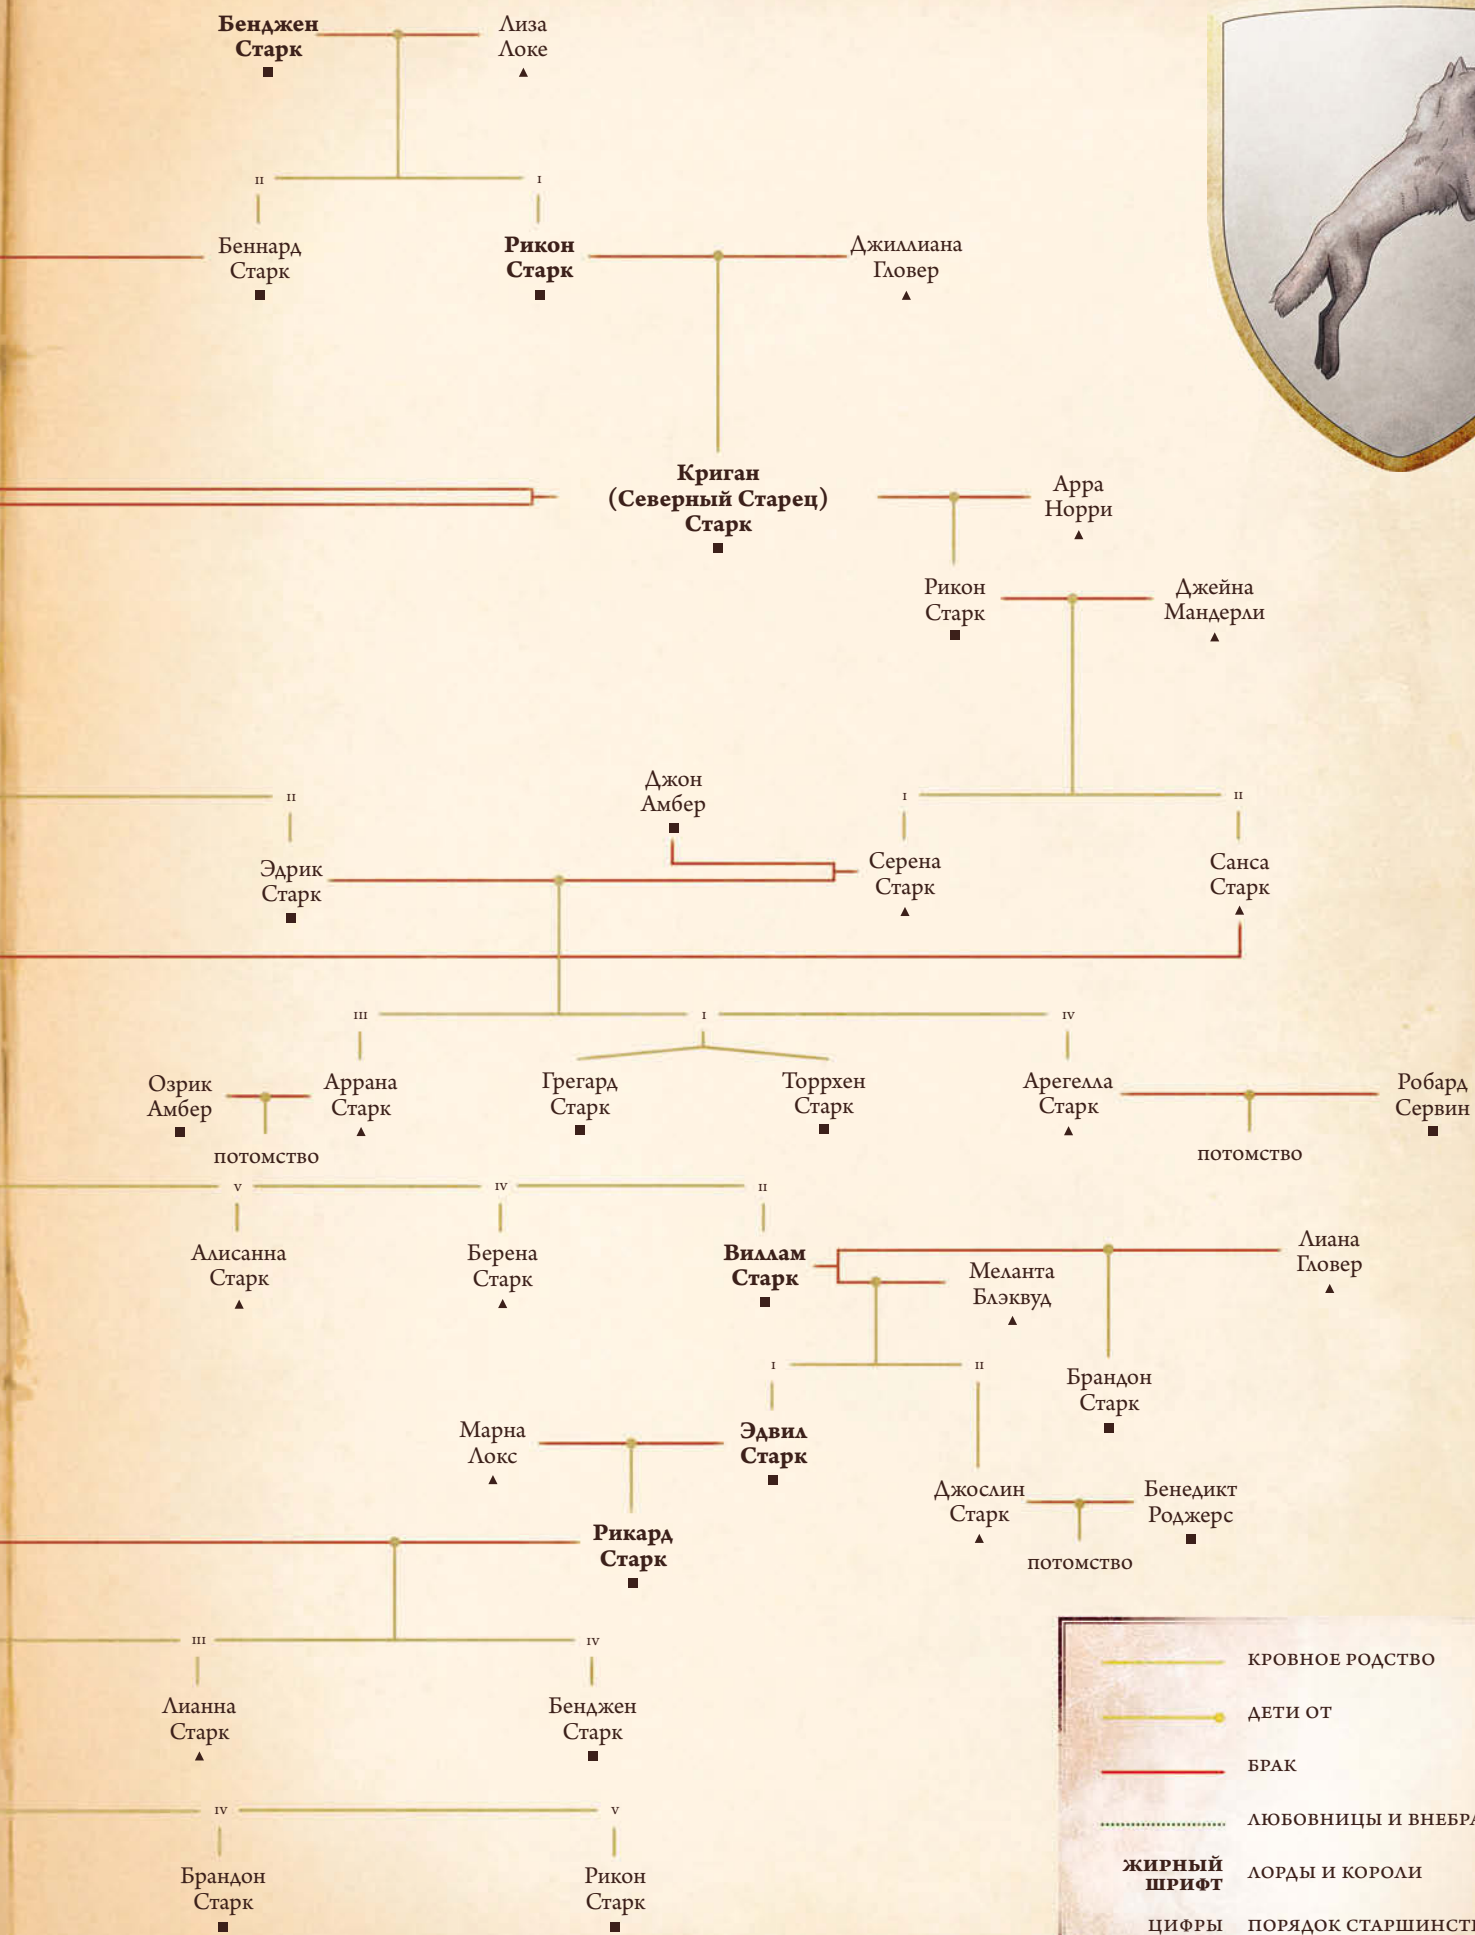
**Бенджен Старк**
Лиза Локе
II
I
Беннард Старк
**Рикон Старк**
Джиллиана Гловер
**Криган (Северный Старец) Старк**
Арра Норри
Рикон Старк
Джейна Мандерли
Джон Амбер
I
II
II
Эдрик Старк
Серена Старк
Санса Старк
III
I
IV
Озрик Амбер
Аррана Старк
Грегард Старк
Торрхен Старк
Арегелла Старк
Робард Сервин
потомство
потомство
V
IV
II
Алисанна Старк
Берена Старк
**Виллам Старк**
Лиана Гловер
Меланта Блэквуд
I
II
Брандон Старк
Марна Локс
**Эдвил Старк**
Джослин Старк
Бенедикт Роджерс
потомство
**Рикард Старк**
III
IV
Лианна Старк
Бенджен Старк
IV
V
Брандон Старк
Рикон Старк

КРОВНОЕ РОДСТВО
ДЕТИ ОТ
БРАК
ЛЮБОВНИЦЫ И ВНЕБРА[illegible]
**ЖИРНЫЙ ШРИФТ** ЛОРДЫ И КОРОЛИ
ЦИФРЫ ПОРЯДОК СТАРШИНСТ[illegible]